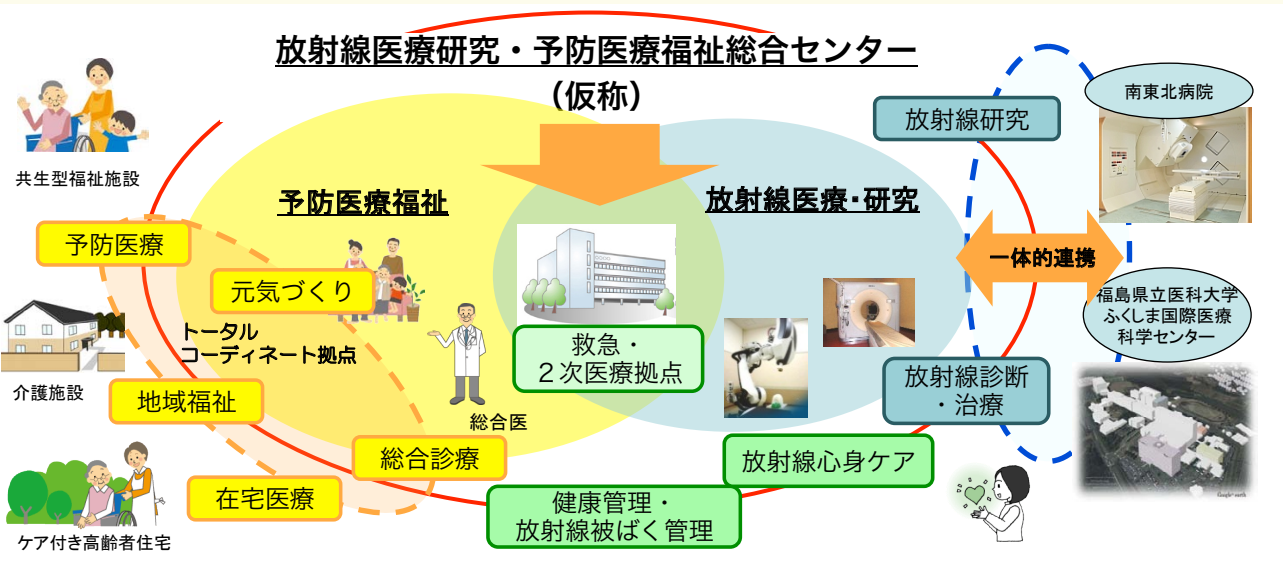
放射線医療研究・予防医療福祉総合センター
（仮称）

共生型福祉施設

予防医療福祉

予防医療

元気づくり

トータル
コーディネート拠点

介護施設

地域福祉

総合医

総合診療

在宅医療

ケア付き高齢者住宅

救急・
２次医療拠点

健康管理・
放射線被ばく管理

放射線医療・研究

放射線研究

放射線診断
・治療

放射線心身ケア

一体的連携

南東北病院

福島県立医科大学
ふくしま国際医療
科学センター

Google earth